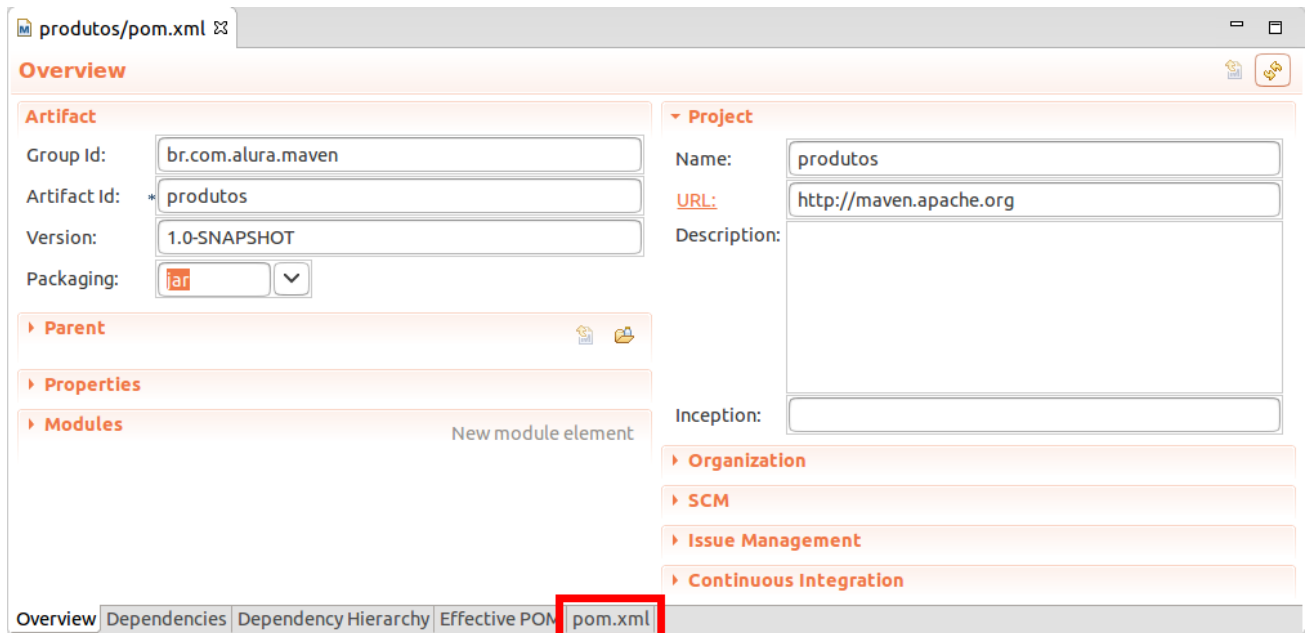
produtos/pom.xml

Overview

Artifact

Group Id: br.com.alura.maven

Artifact Id: * produtos

Version: 1.0-SNAPSHOT

Packaging: jar

Parent

Properties

Modules

New module element

Project

Name: produtos

URL: http://maven.apache.org

Description:

Inception:

Organization

SCM

Issue Management

Continuous Integration

Overview | Dependencies | Dependency Hierarchy | Effective POM | pom.xml